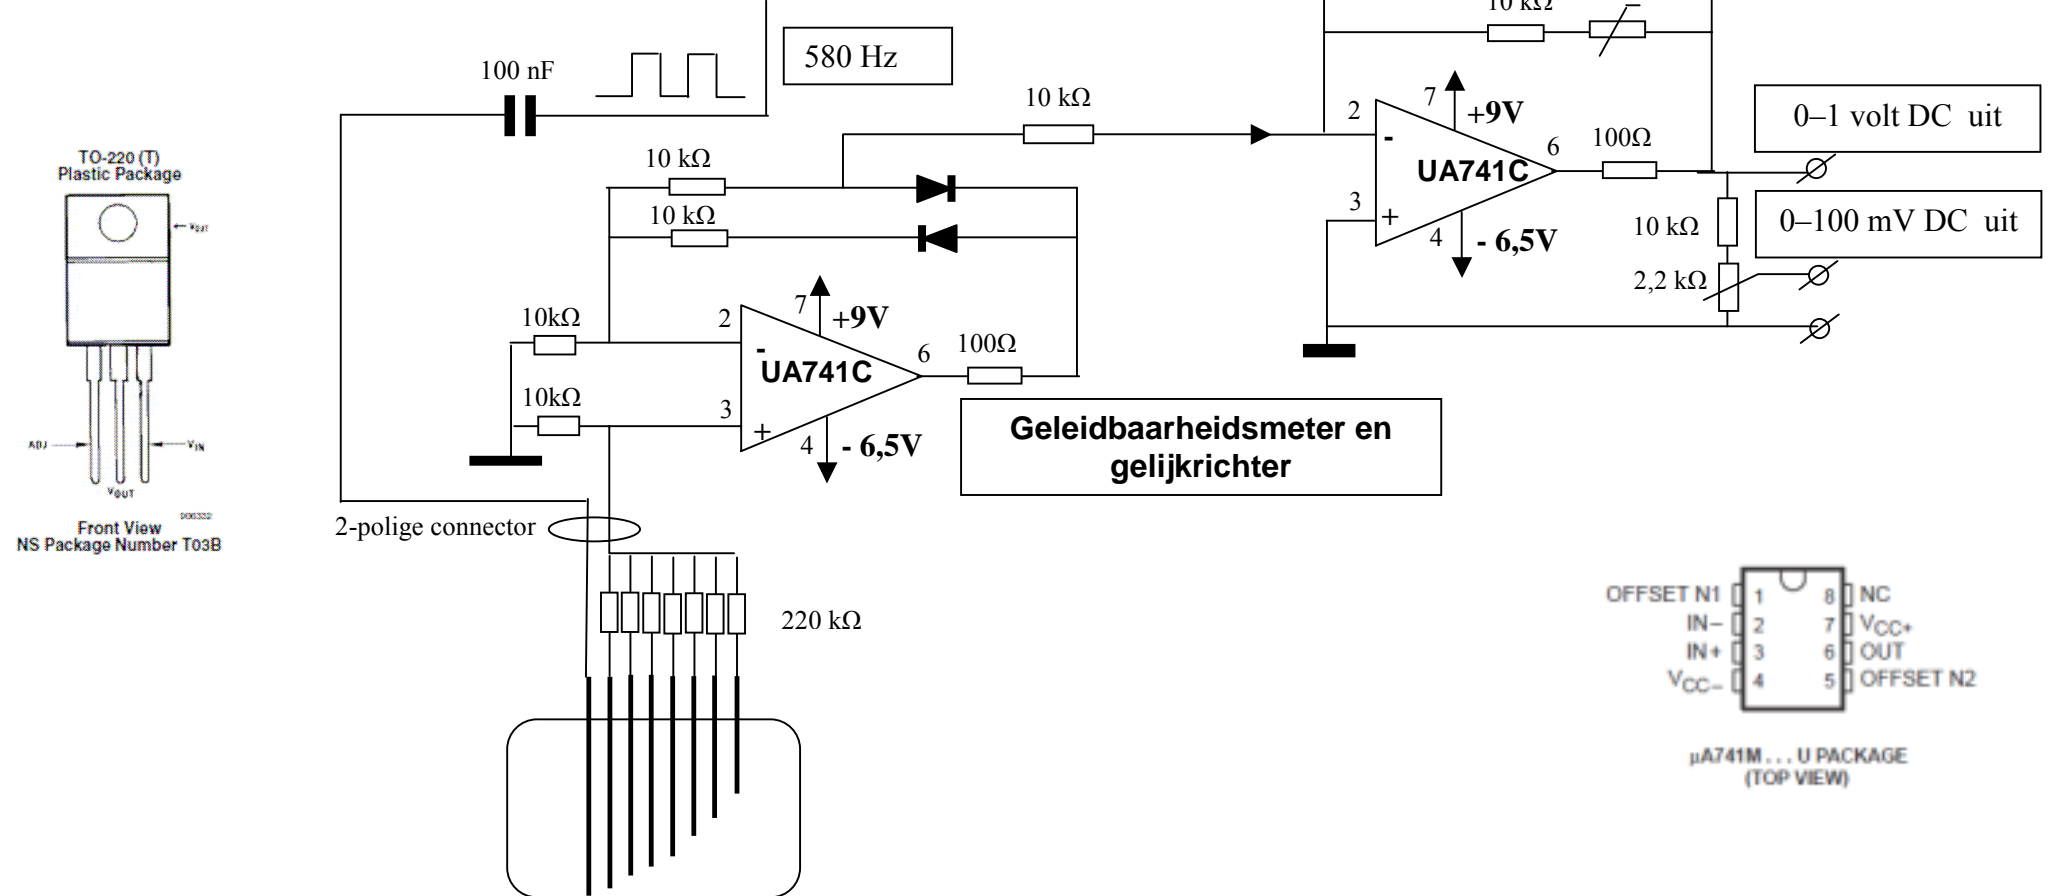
TO-220 (T)
Plastic Package

$V_{OUT}$

ADJ

$V_{IN}$

$V_{OUT}$

Front View
NS Package Number T03B

100 nF

580 Hz

10 kΩ

10 kΩ

10 kΩ

10 kΩ

2

7

+9V

-

UA741C

6

100Ω

3

+

4

- 6,5V

0–1 volt DC uit

10 kΩ

0–100 mV DC uit

2,2 kΩ

10kΩ

10kΩ

2

7

+9V

-

UA741C

6

100Ω

3

+

4

- 6,5V

Geleidbaarheidsmeter en gelijkrichter

2-polige connector

220 kΩ

OFFSET N1 1
IN− 2
IN+ 3
$V_{CC-}$ 4
8 NC
7 $V_{CC+}$
6 OUT
5 OFFSET N2

µA741M . . . U PACKAGE
(TOP VIEW)